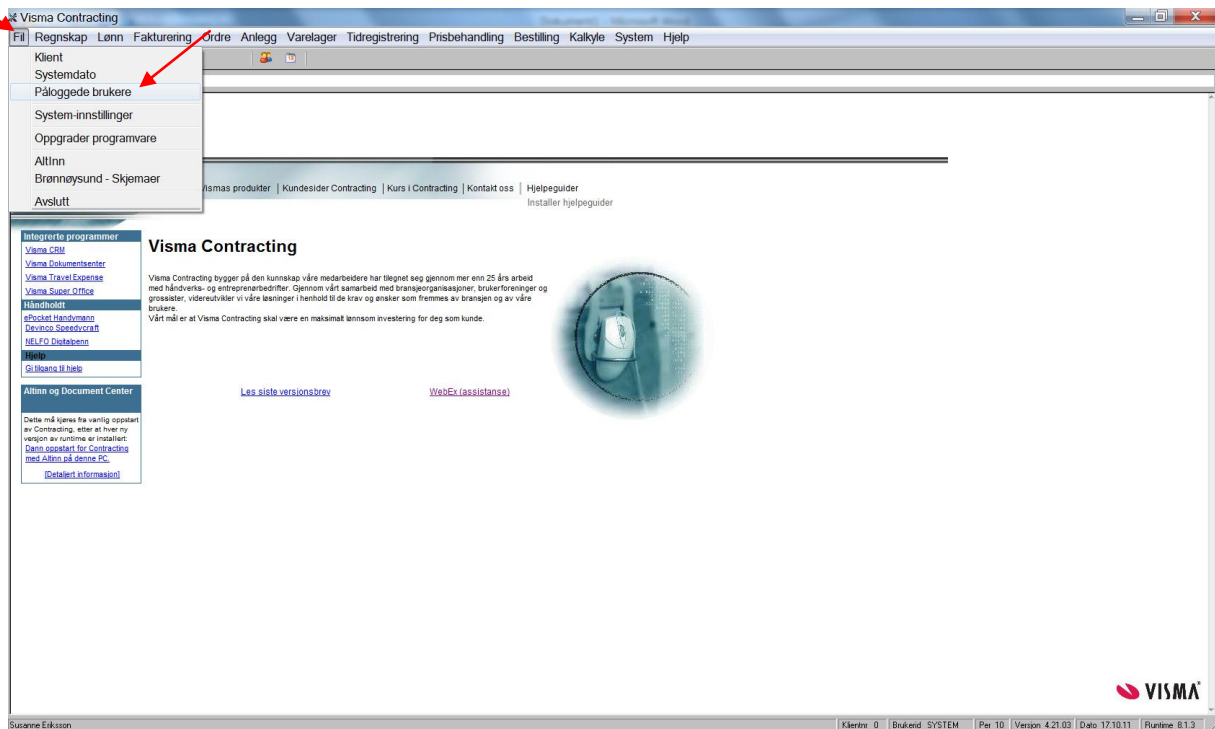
Visma Contracting

Fil Regnskap Lønn Fakturering Ordre Anlegg Varelager Tidregistrering Prisbehandling Bestilling Kalkyle System Hjelp

Klient
Systemdato
Påloggede brukere
System-innstillinger
Oppgrader programvare
AltInn
Brønnøysund - Skjemaer
Avslutt

Vismas produkter | Kundesider Contracting | Kurs i Contracting | Kontakt oss | Hjelpeguider
Installer hjelpeguider

Integrerte programmer
Visma CRM
Visma Dokumentsenter
Visma Travel Expense
Visma Super Office
Håndholdt
ePocket Handymann
Devinco Speedycraft
NELFO Digitalpenn
Hjelp
Gi tilgang til hjelp

Altinn og Document Center
Dette må kjøres fra vanlig oppstart av Contracting, etter at hver ny versjon av runtime er installert:
Dann oppstart for Contracting med Altinn på denne PC.
[Detaljert informasjon]

Visma Contracting

Visma Contracting bygger på den kunnskap våre medarbeidere har tilegnet seg gjennom mer enn 25 års arbeid med håndverks- og entreprenørbedrifter. Gjennom vårt samarbeid med bransjeorganisasjoner, brukerforeninger og grossister, videreutvikler vi våre løsninger i henhold til de krav og ønsker som fremmes av bransjen og av våre brukere.
Vårt mål er at Visma Contracting skal være en maksimalt lønnsom investering for deg som kunde.

Les siste versjonsbrev
WebEx (assistanse)

VISMA

Susanne Eriksson | Klientnr 0 | Brukerid SYSTEM | Per 10 | Versjon 4.21.03 | Dato 17.10.11 | Runtime 8.1.3